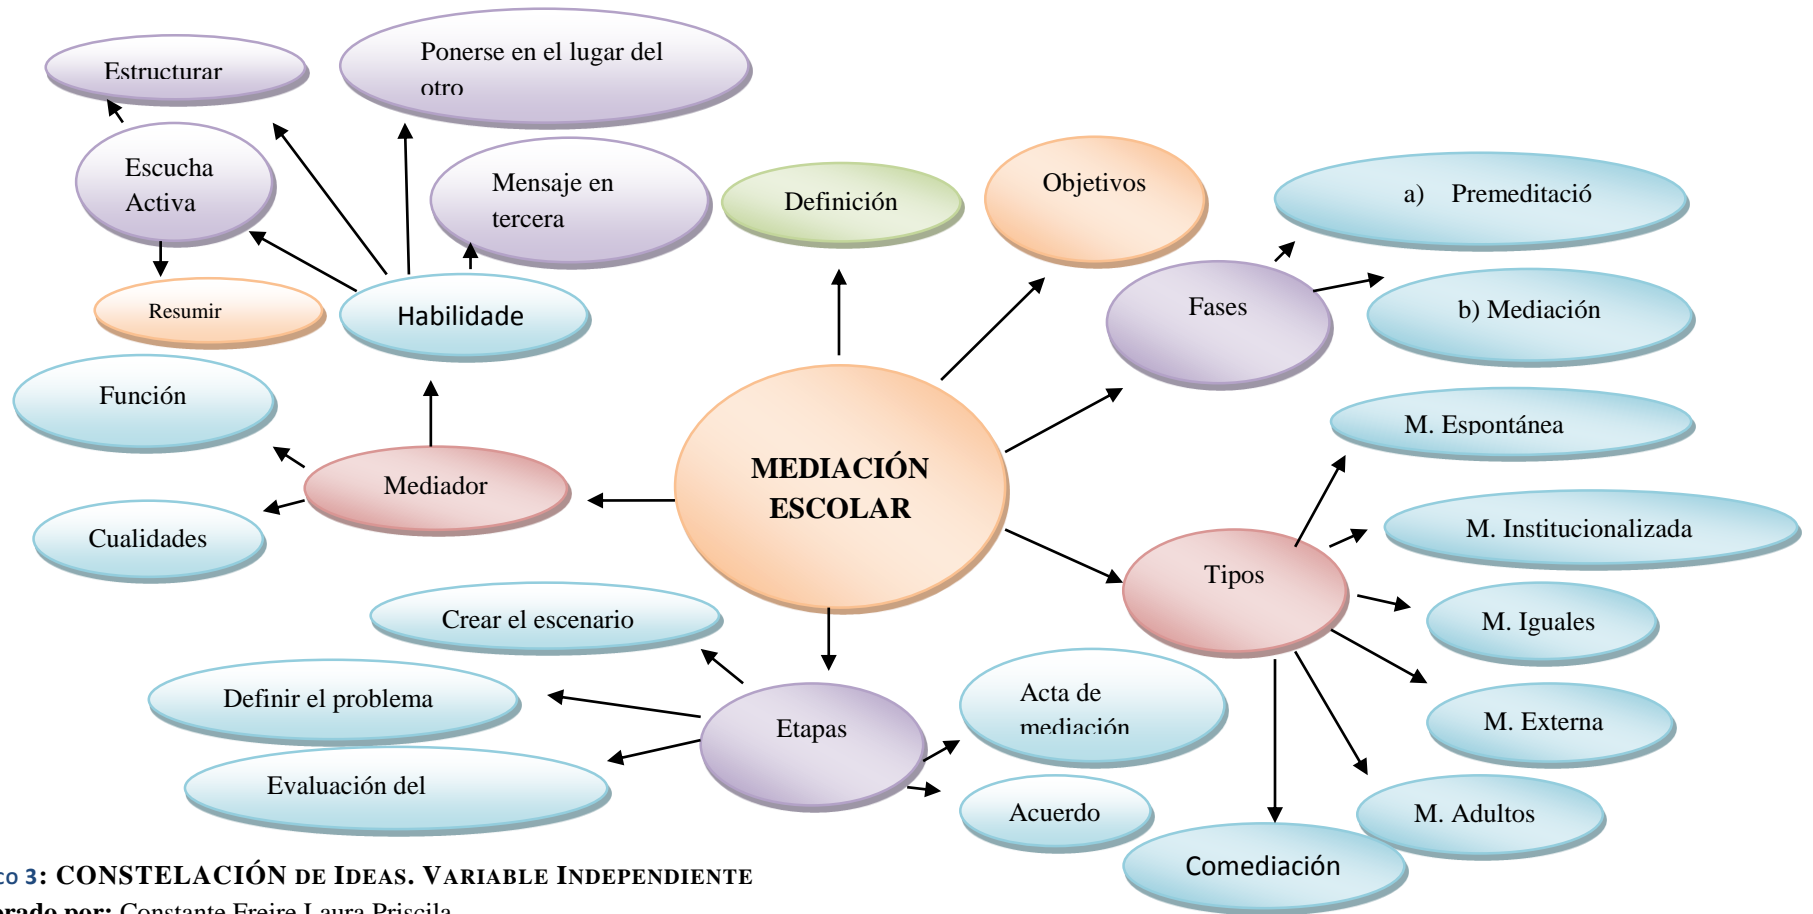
Estructurar

Ponerse en el lugar del otro

Escucha Activa

Mensaje en tercera

Definición

Objetivos

a) Premeditació

Resumir

Habilidade

Fases

b) Mediación

Función

MEDIACIÓN ESCOLAR

M. Espontánea

Mediador

Cualidades

M. Institucionalizada

Tipos

Crear el escenario

M. Iguales

Definir el problema

Acta de mediación

Etapas

M. Externa

Evaluación del

Acuerdo

M. Adultos

Comediación

co 3: CONSTELACIÓN DE IDEAS. VARIABLE INDEPENDIENTE

orado por: Constante Freire Laura Priscila